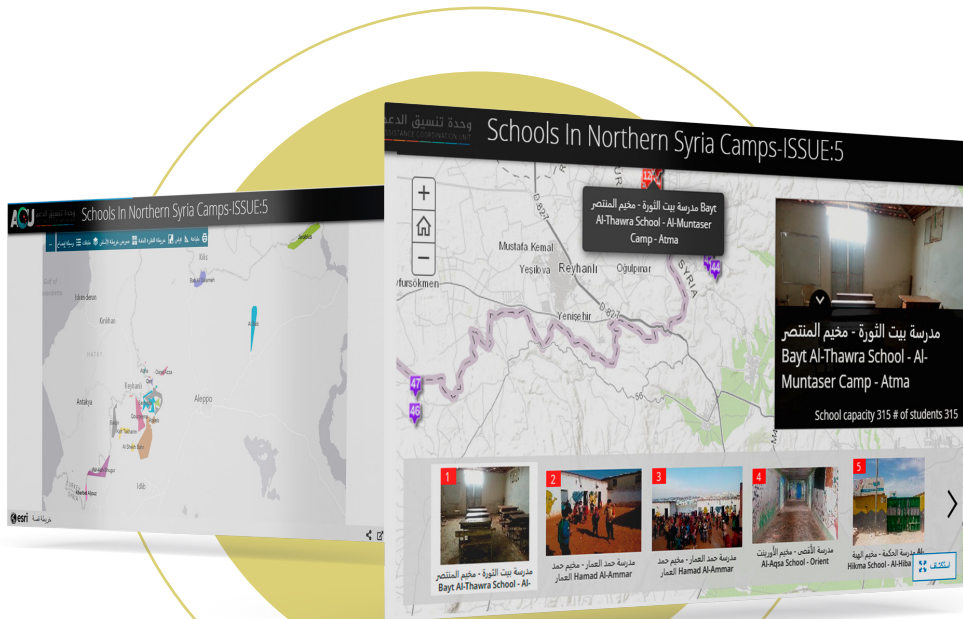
ACU Schools In Northern Syria Camps-ISSUE:5

Aleppo

Antakya

Reyhanlı

esri

وحدة تنسيق الدعم
ASSISTANCE COORDINATION UNIT

Schools In Northern Syria Camps-ISSUE:5

+

−

مدرسة بيت الثورة - مخيم المنتصر Bayt Al-Thawra School - Al-Muntaser Camp - Atma

Mustafa Kemal

Yeşilova

Reyhanlı

Ogulpınar

Yenişehir

SYRIA

12

44

47

46

50

مدرسة بيت الثورة - مخيم المنتصر
Bayt Al-Thawra School - Al-Muntaser Camp - Atma

School capacity 315 # of students 315

1
مدرسة بيت الثورة - مخيم المنتصر
Bayt Al-Thawra School - Al-

2
مدرسة حمد العمار - مخيم حمد العمار
Hamad Al-Ammar

3
مدرسة حمد العمار - مخيم حمد العمار
Hamad Al-Ammar

4
مدرسة الأقصى - مخيم الأورينت
Al-Aqsa School - Orient

5
مدرسة الحكمة - مخيم الهبة
Hikma School - Al-Hiba